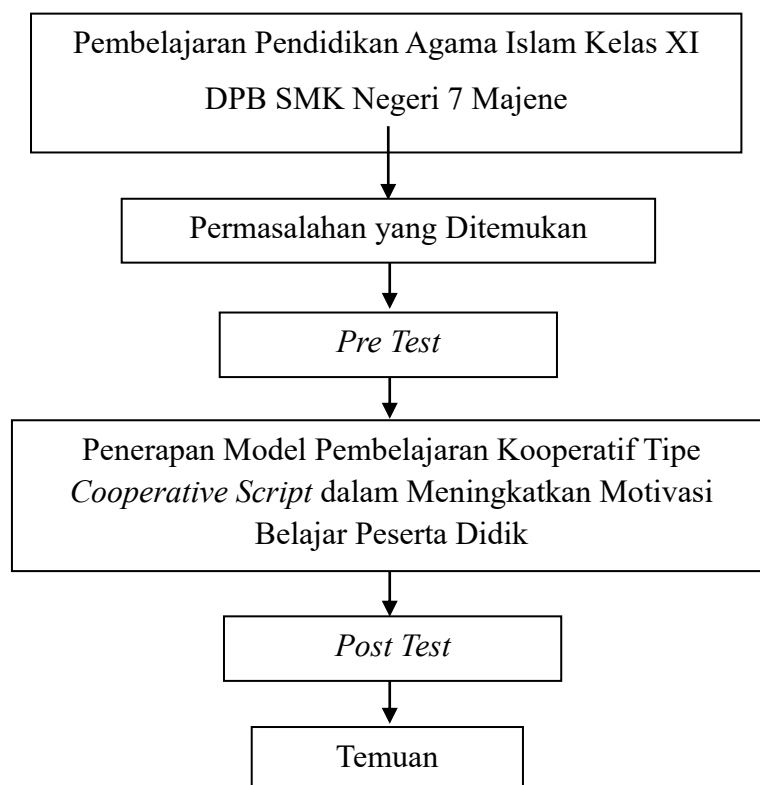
Pembelajaran Pendidikan Agama Islam Kelas XI DPB SMK Negeri 7 Majene

Permasalahan yang Ditemukan

Pre Test

Penerapan Model Pembelajaran Kooperatif Tipe Cooperative Script dalam Meningkatkan Motivasi Belajar Peserta Didik

Post Test

Temuan